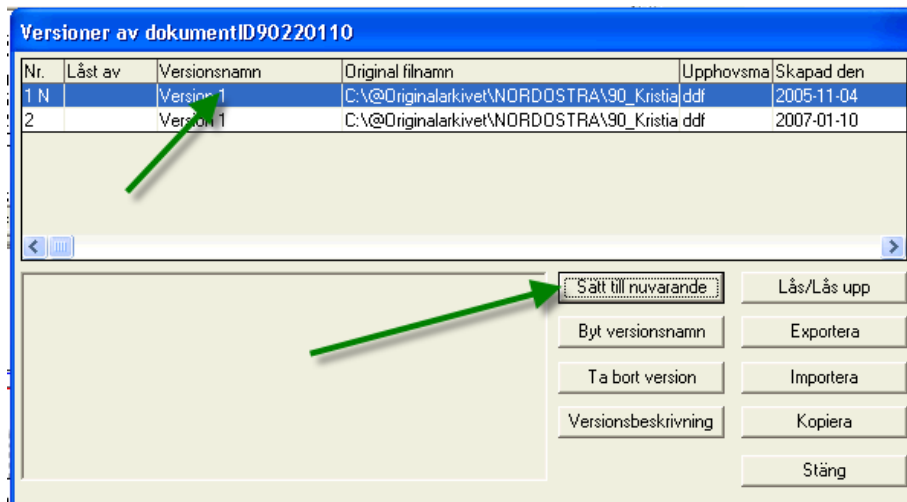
Versioner av dokumentID90220110

| Nr. | Låst av | Versionsnamn | Original filnamn | Upphovsma | Skapad den |
|---|---|---|---|---|---|
| 1 N | | Version 1 | C:\@Originalarkivet\NORDOSTRA\90_Kristia | ddf | 2005-11-04 |
| 2 | | Version 1 | C:\@Originalarkivet\NORDOSTRA\90_Kristia | ddf | 2007-01-10 |

Sätt till nuvarande
Lås/Lås upp
Byt versionsnamn
Exportera
Ta bort version
Importera
Versionsbeskrivning
Kopiera
Stäng